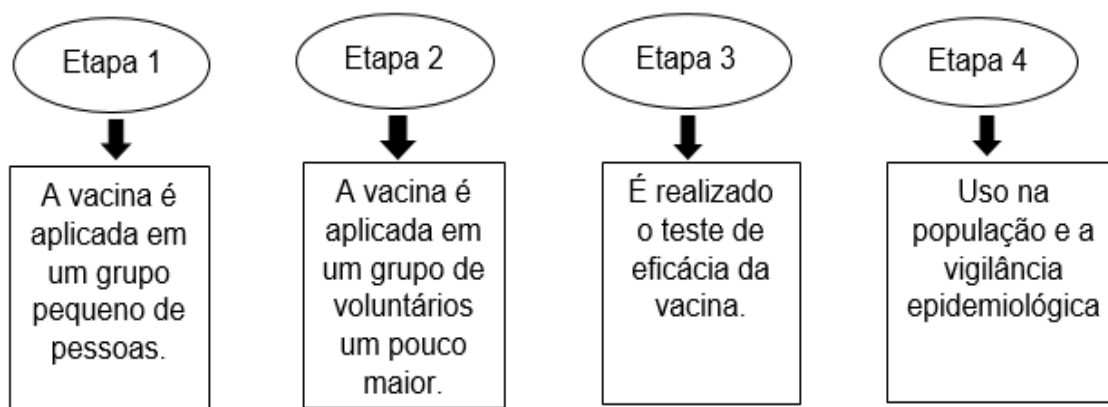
Etapa 1

A vacina é aplicada em um grupo pequeno de pessoas.

Etapa 2

A vacina é aplicada em um grupo de voluntários um pouco maior.

Etapa 3

É realizado o teste de eficácia da vacina.

Etapa 4

Uso na população e a vigilância epidemiológica